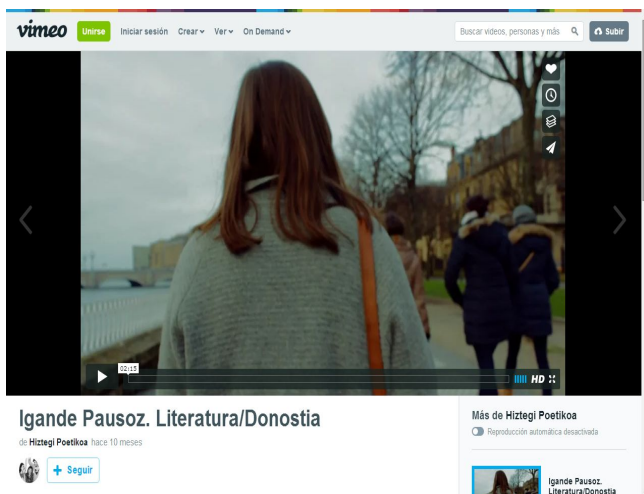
vimeo Unirse Iniciar sesión Crear Ver On Demand

Buscar videos, personas y más

Subir

02:15

HD

Igande Pausoz. Literatura/Donostia

de Hiztegi Poetikoa hace 10 meses

+ Seguir

Más de Hiztegi Poetikoa

Reproducción automática desactivada

Igande Pausoz. Literatura/Donostia